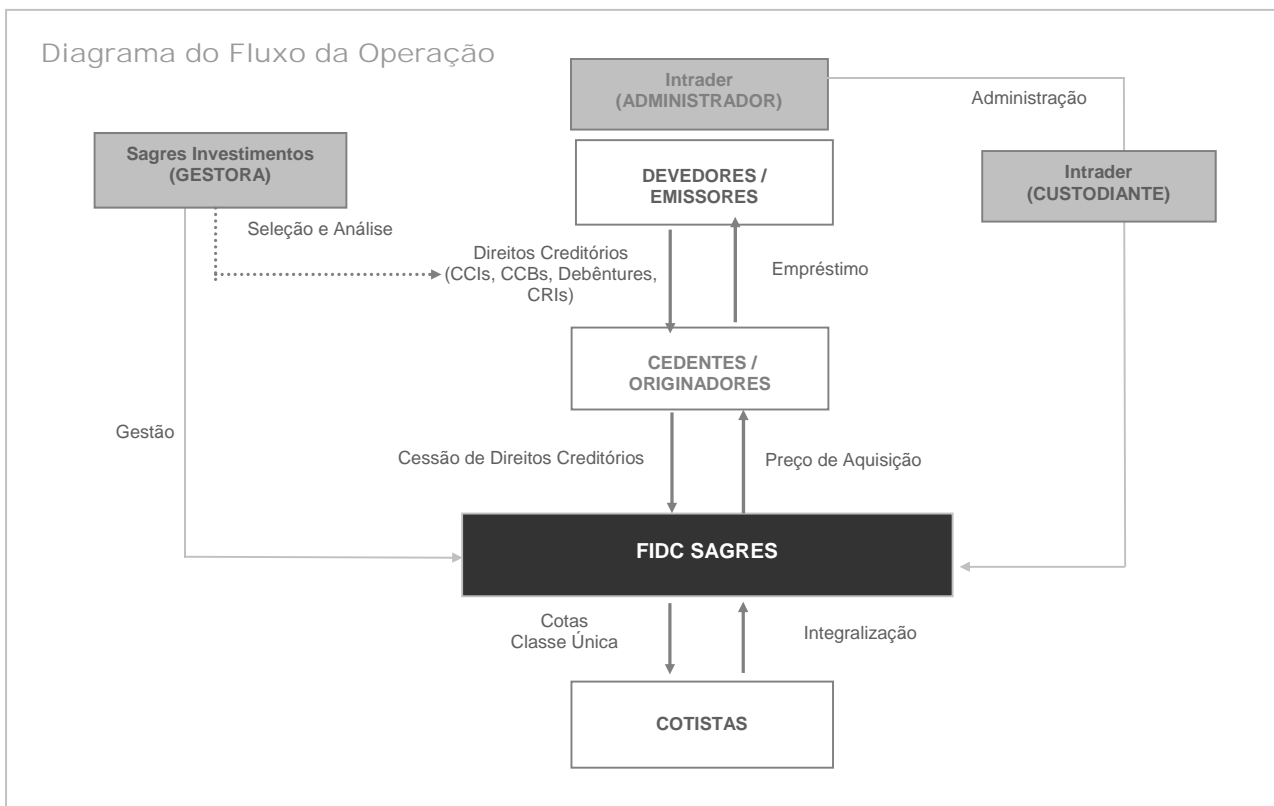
Diagrama do Fluxo da Operação

Intrader
(ADMINISTRADOR)

Administração

Sagres Investimentos
(GESTORA)

DEVEDORES /
EMISSORES

Intrader
(CUSTODIANTE)

Seleção e Análise

Direitos Creditórios
(CCIs, CCBs, Debêntures, CRIs)

Empréstimo

CEDENTES /
ORIGINADORES

Gestão

Cessão de Direitos Creditórios

Preço de Aquisição

FIDC SAGRES

Cotas
Classe Única

Integralização

COTISTAS